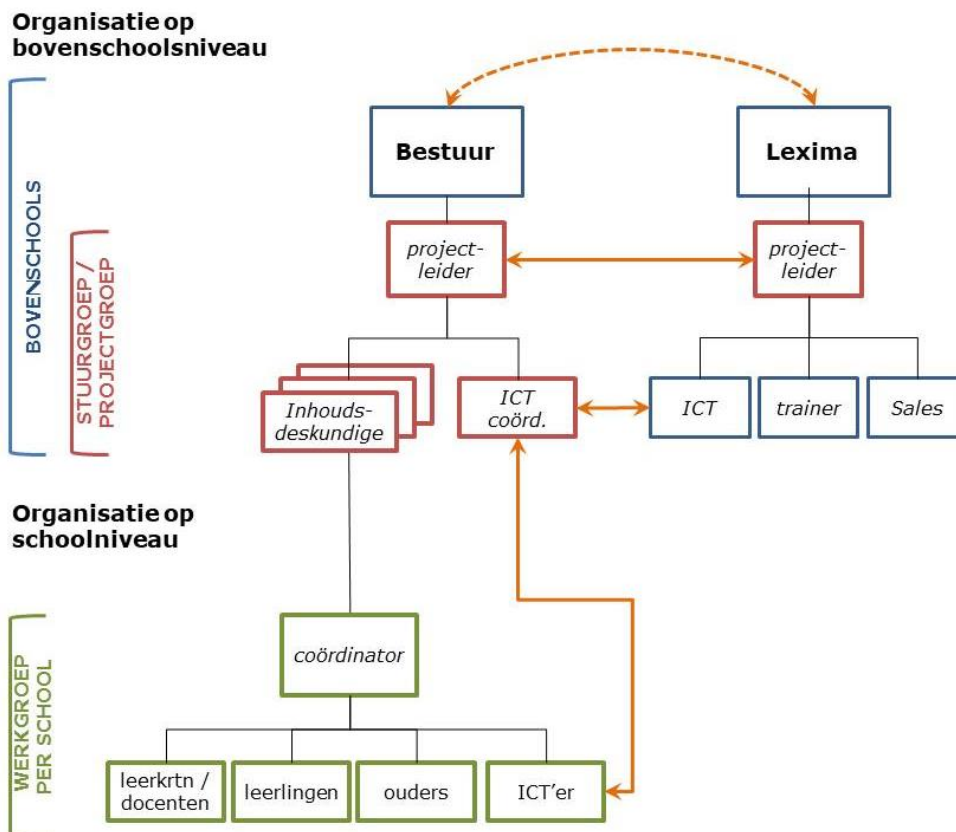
Organisatie op bovenschoolsniveau

BOVENSCHOOLS

STUURGROEP / PROJECTGROEP

Bestuur

Lexima

projectleider

projectleider

Inhoudsdeskundige

ICT coörd.

ICT

trainer

Sales

Organisatie op schoolniveau

WERKGROEP PER SCHOOL

coördinator

leerkrtn / docenten

leerlingen

ouders

ICT'er